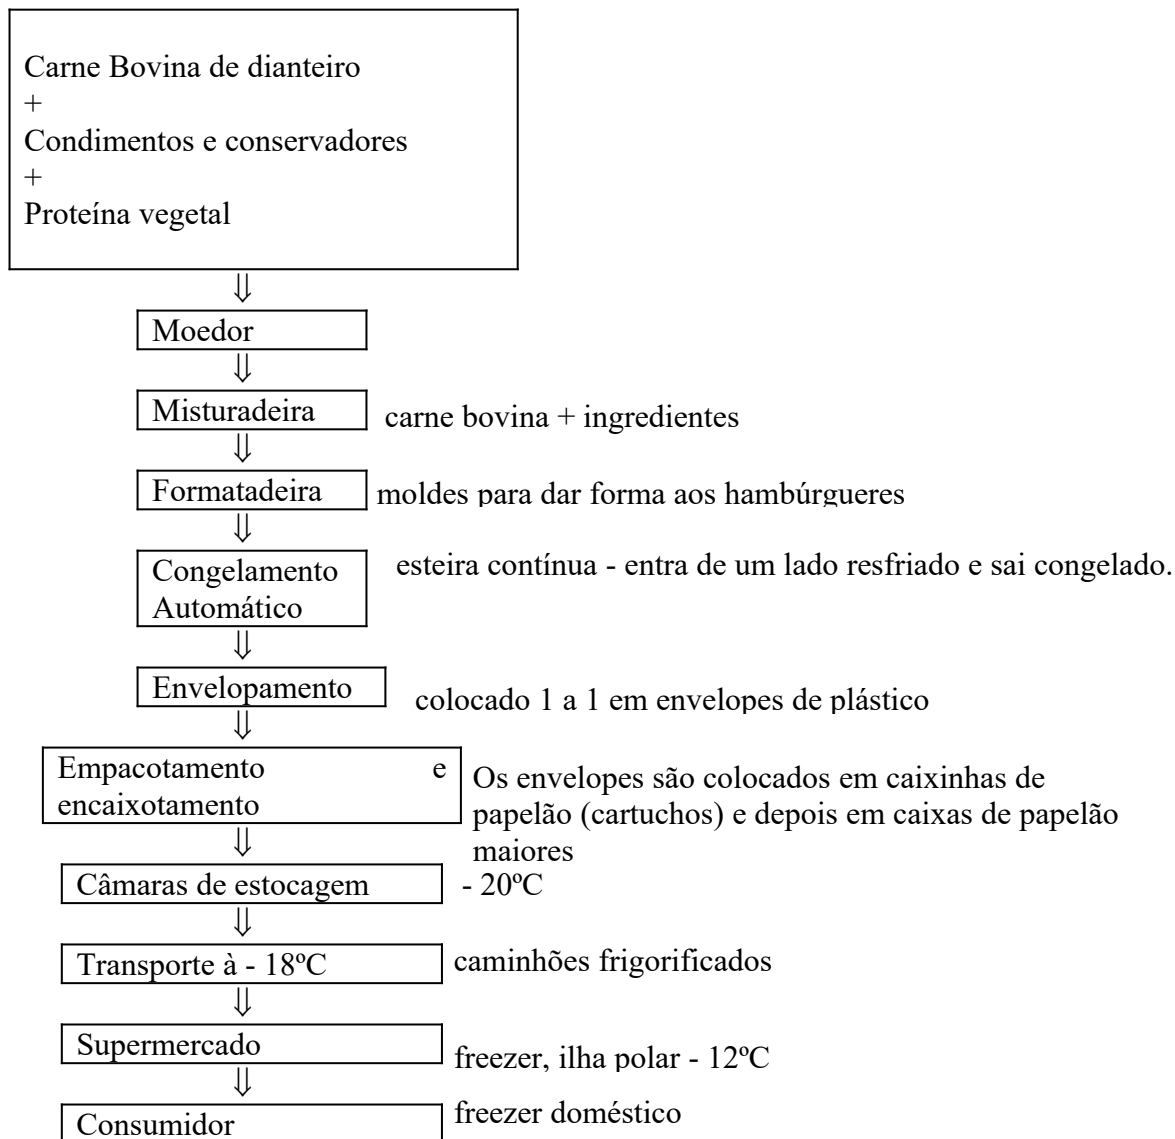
Carne Bovina de dianteiro
+
Condimentos e conservadores
+
Proteína vegetal

⇓

Moedor

⇓

Misturadeira carne bovina + ingredientes

⇓

Formatadeira moldes para dar forma aos hambúrgueres

⇓

Congelamento Automático esteira contínua - entra de um lado resfriado e sai congelado.

⇓

Envelopamento colocado 1 a 1 em envelopes de plástico

⇓

Empacotamento e encaixotamento Os envelopes são colocados em caixinhas de papelão (cartuchos) e depois em caixas de papelão maiores

⇓

Câmaras de estocagem - 20ºC

⇓

Transporte à - 18ºC caminhões frigorificados

⇓

Supermercado freezer, ilha polar - 12ºC

⇓

Consumidor freezer doméstico